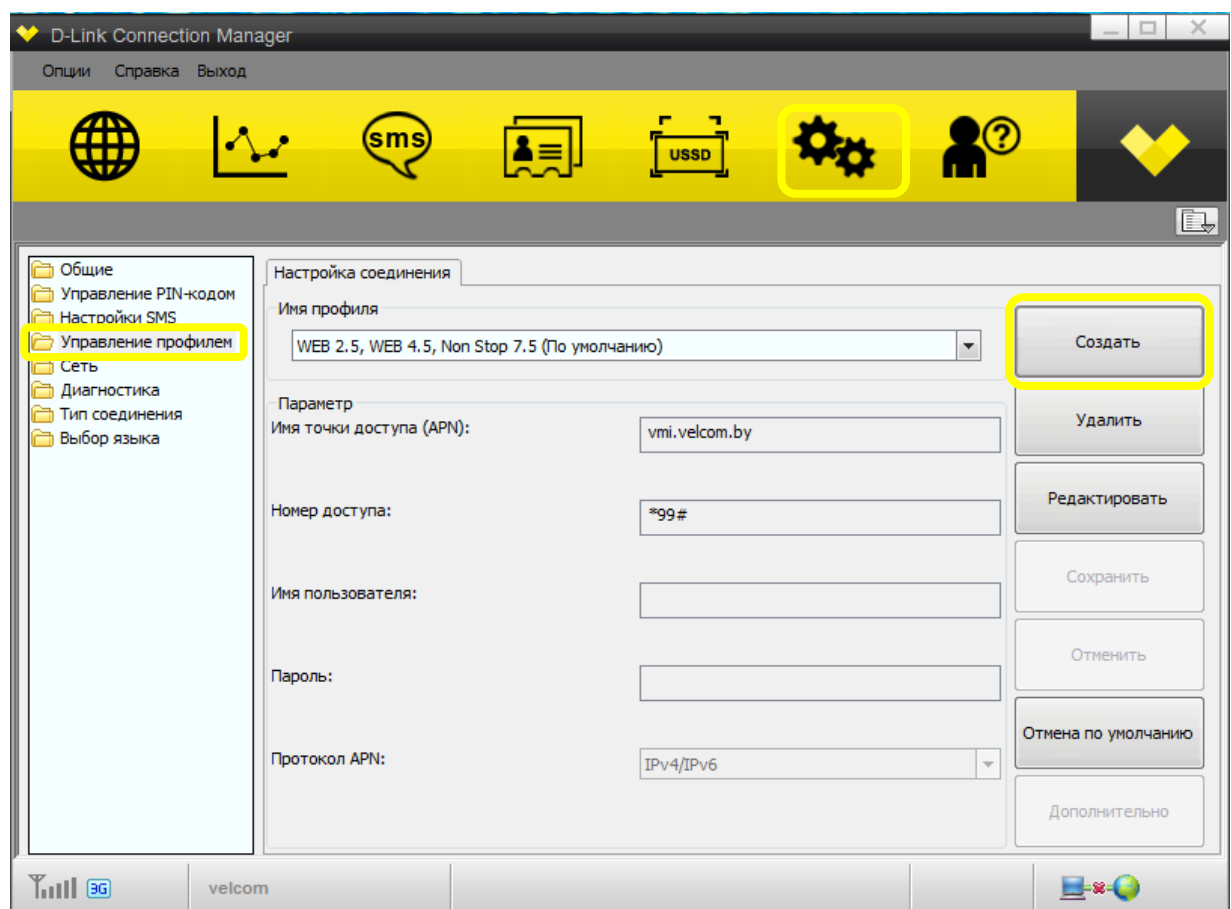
D-Link Connection Manager

Опции Справка Выход

sms

USSD

Общие
Управление PIN-кодом
Настройки SMS
Управление профилем
Сеть
Диагностика
Тип соединения
Выбор языка

Настройка соединения

Имя профиля
WEB 2.5, WEB 4.5, Non Stop 7.5 (По умолчанию)

Параметр
Имя точки доступа (APN): vmi.velcom.by
Номер доступа: *99#
Имя пользователя:
Пароль:
Протокол APN: IPv4/IPv6

Создать
Удалить
Редактировать
Сохранить
Отменить
Отмена по умолчанию
Дополнительно

3G velcom